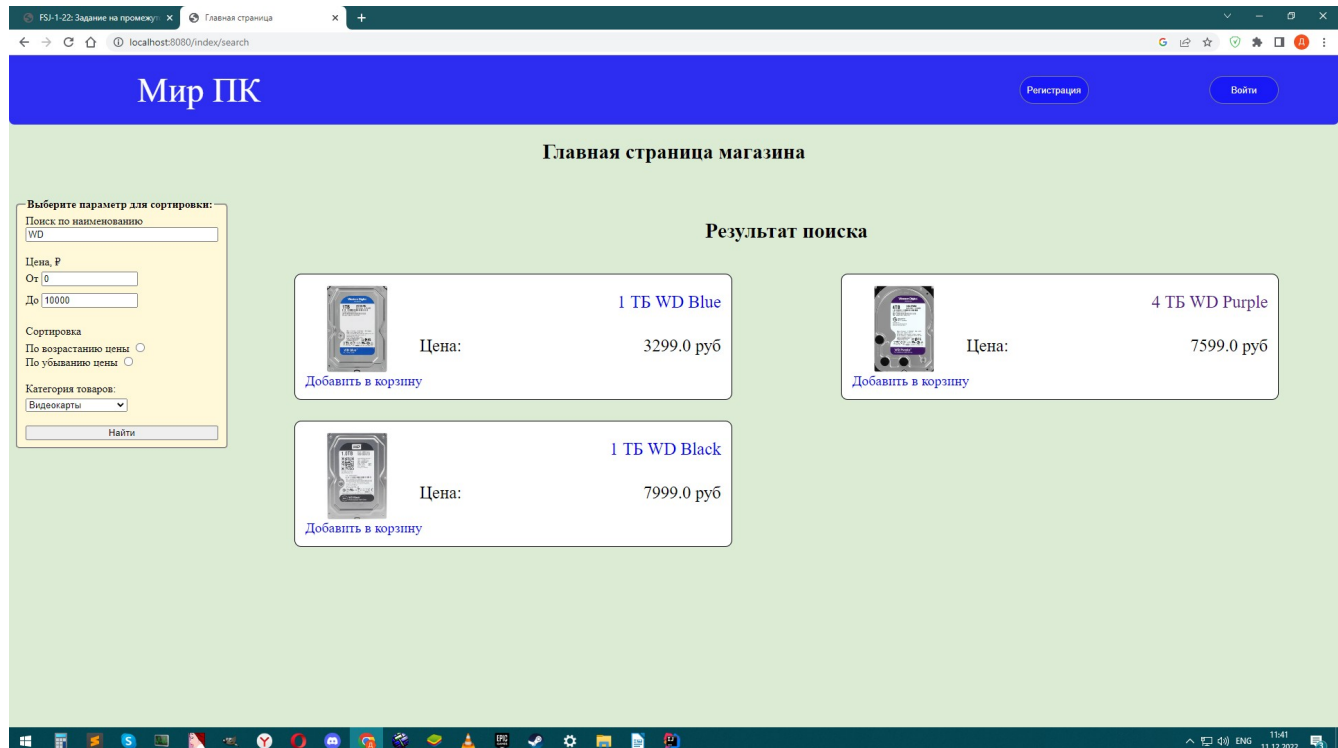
FSJ-1-22: Задание на промежу
Главная страница
localhost:8080/index/search

Мир ПК

Регистрация
Войти

Главная страница магазина

Выберите параметр для сортировки:
Поиск по наименованию
WD
Цена, ₽
От 0
До 10000
Сортировка
По возрастанию цены
По убыванию цены
Категория товаров:
Видеокарты
Найти

Результат поиска

1 ТБ WD Blue
Цена:
3299.0 руб
Добавить в корзину

4 ТБ WD Purple
Цена:
7599.0 руб
Добавить в корзину

1 ТБ WD Black
Цена:
7999.0 руб
Добавить в корзину

ENG 11:41 11.12.2022